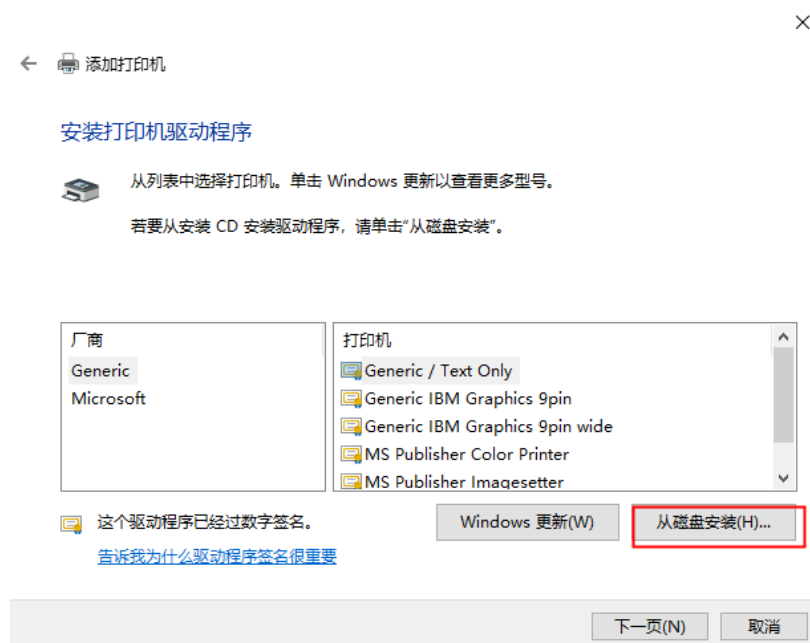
添加打印机

安装打印机驱动程序

从列表中选择打印机。单击 Windows 更新以查看更多型号。

若要从安装 CD 安装驱动程序，请单击"从磁盘安装"。

| 厂商 | 打印机 |
|---|---|
| Generic | Generic / Text Only |
| Microsoft | Generic IBM Graphics 9pin |
| | Generic IBM Graphics 9pin wide |
| | MS Publisher Color Printer |
| | MS Publisher Imagesetter |

这个驱动程序已经过数字签名。

告诉我为什么驱动程序签名很重要

Windows 更新(W)

从磁盘安装(H)...

下一页(N)

取消